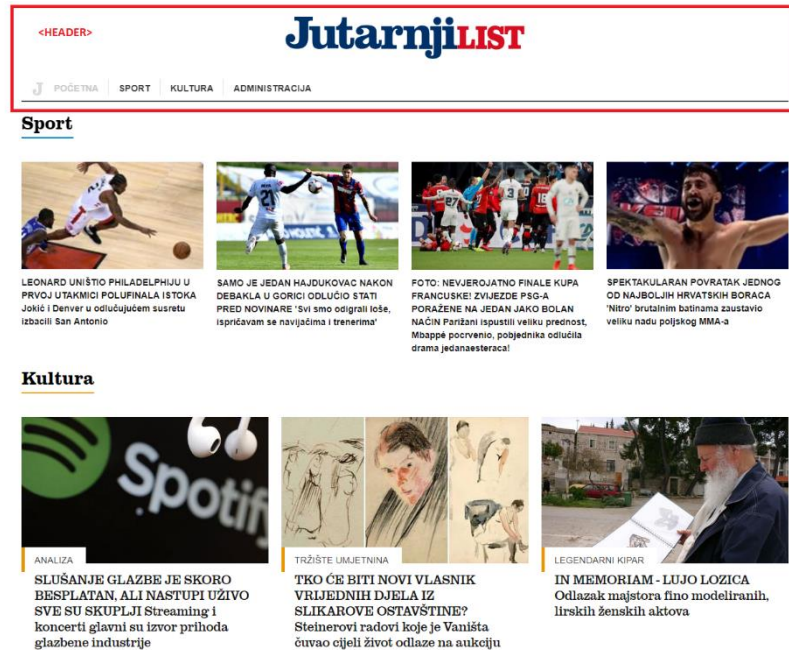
<HEADER>

JutarnjiLIST

J POČETNA SPORT KULTURA ADMINISTRACIJA

Sport

LEONARD UNIŠTIO PHILADELPHIJU U PRVOJ UTAKMICI POLUFINALA ISTOKA Jokić i Denver u odlučujućem susretu izbacili San Antonio

SAMO JE JEDAN HAJDUKOVAC NAKON DEBAKLA U GORICI ODLUČIO STATI PRED NOVINARE 'Svi smo odigrali loše, ispričavam se navijačima i trenerima'

FOTO: NEVJEROJATNO FINALE KUPA FRANCUSKE! ZVIJEZDE PSG-A PORAŽENE NA JEDAN JAKO BOLAN NAČIN Parižani ispustili veliku prednost, Mbappé pocrvenio, pobjednika odlučila drama jedanaesteraca!

SPEKTAKULARAN POVRATAK JEDNOG OD NAJBOLJIH HRVATSKIH BORACA 'Nitro' brutalnim batinama zaustavio veliku nadu poljskog MMA-a

Kultura

Spotify

ANALIZA

SLUŠANJE GLAZBE JE SKORO BESPLATAN, ALI NASTUPI UŽIVO SVE SU SKUPLJI Streaming i koncerti glavni su izvor prihoda glazbene industrije

TRŽIŠTE UMJETNINA

TKO ĆE BITI NOVI VLASNIK VRIJEDNIH DJELA IZ SLIKAROVE OSTAVŠTINE? Steinerovi radovi koje je Vaništa čuvao cijeli život odlaze na aukciju

LEGENDARNI KIPAR

IN MEMORIAM - LUJO LOZICA Odlazak majstora fino modeliranih, lirskih ženskih aktova